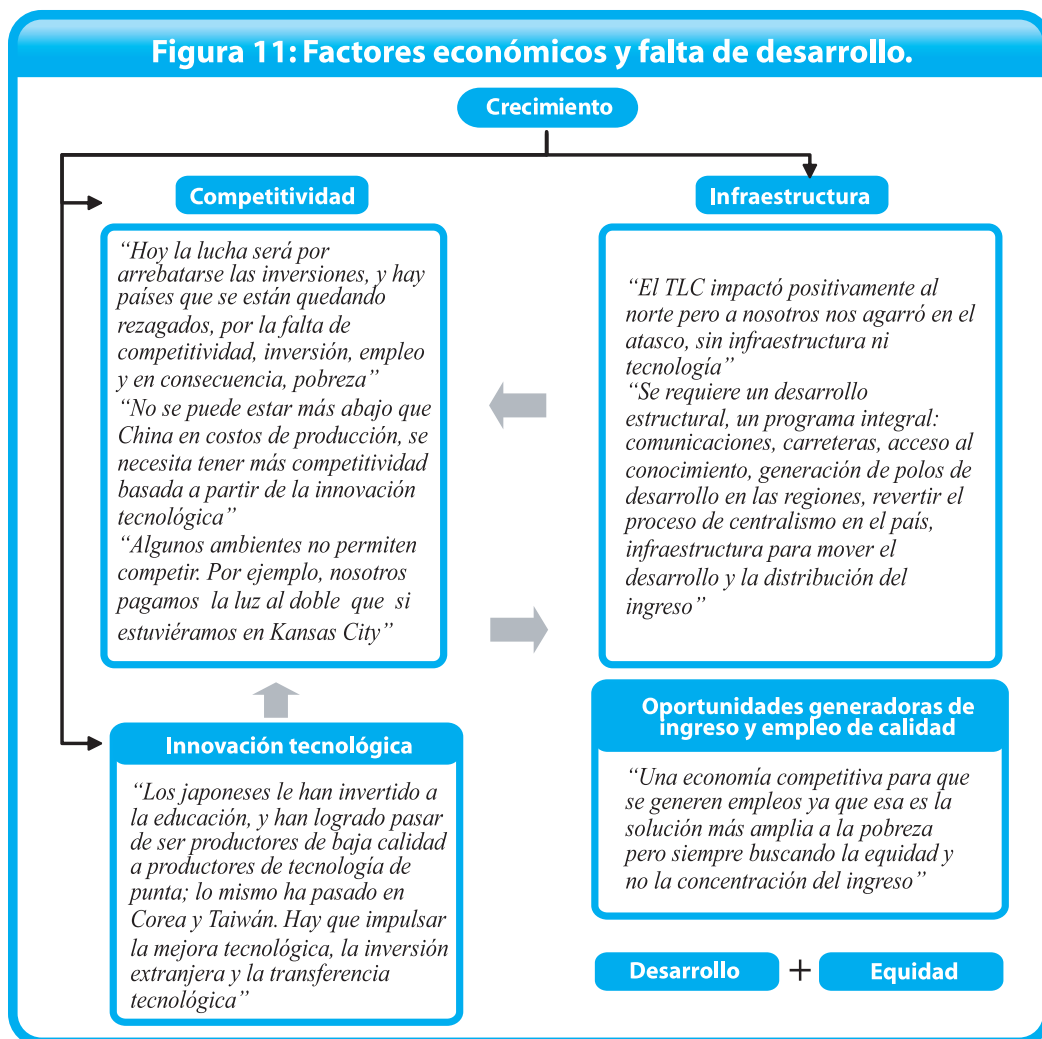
Figura 11: Factores económicos y falta de desarrollo.

Crecimiento

Competitividad

"Hoy la lucha será por arrebatarse las inversiones, y hay países que se están quedando rezagados, por la falta de competitividad, inversión, empleo y en consecuencia, pobreza"
"No se puede estar más abajo que China en costos de producción, se necesita tener más competitividad basada a partir de la innovación tecnológica"
"Algunos ambientes no permiten competir. Por ejemplo, nosotros pagamos la luz al doble que si estuviéramos en Kansas City"

Infraestructura

"El TLC impactó positivamente al norte pero a nosotros nos agarró en el atasco, sin infraestructura ni tecnología"
"Se requiere un desarrollo estructural, un programa integral: comunicaciones, carreteras, acceso al conocimiento, generación de polos de desarrollo en las regiones, revertir el proceso de centralismo en el país, infraestructura para mover el desarrollo y la distribución del ingreso"

Innovación tecnológica

"Los japoneses le han invertido a la educación, y han logrado pasar de ser productores de baja calidad a productores de tecnología de punta; lo mismo ha pasado en Corea y Taiwán. Hay que impulsar la mejora tecnológica, la inversión extranjera y la transferencia tecnológica"

Oportunidades generadoras de ingreso y empleo de calidad

"Una economía competitiva para que se generen empleos ya que esa es la solución más amplia a la pobreza pero siempre buscando la equidad y no la concentración del ingreso"

Desarrollo + Equidad